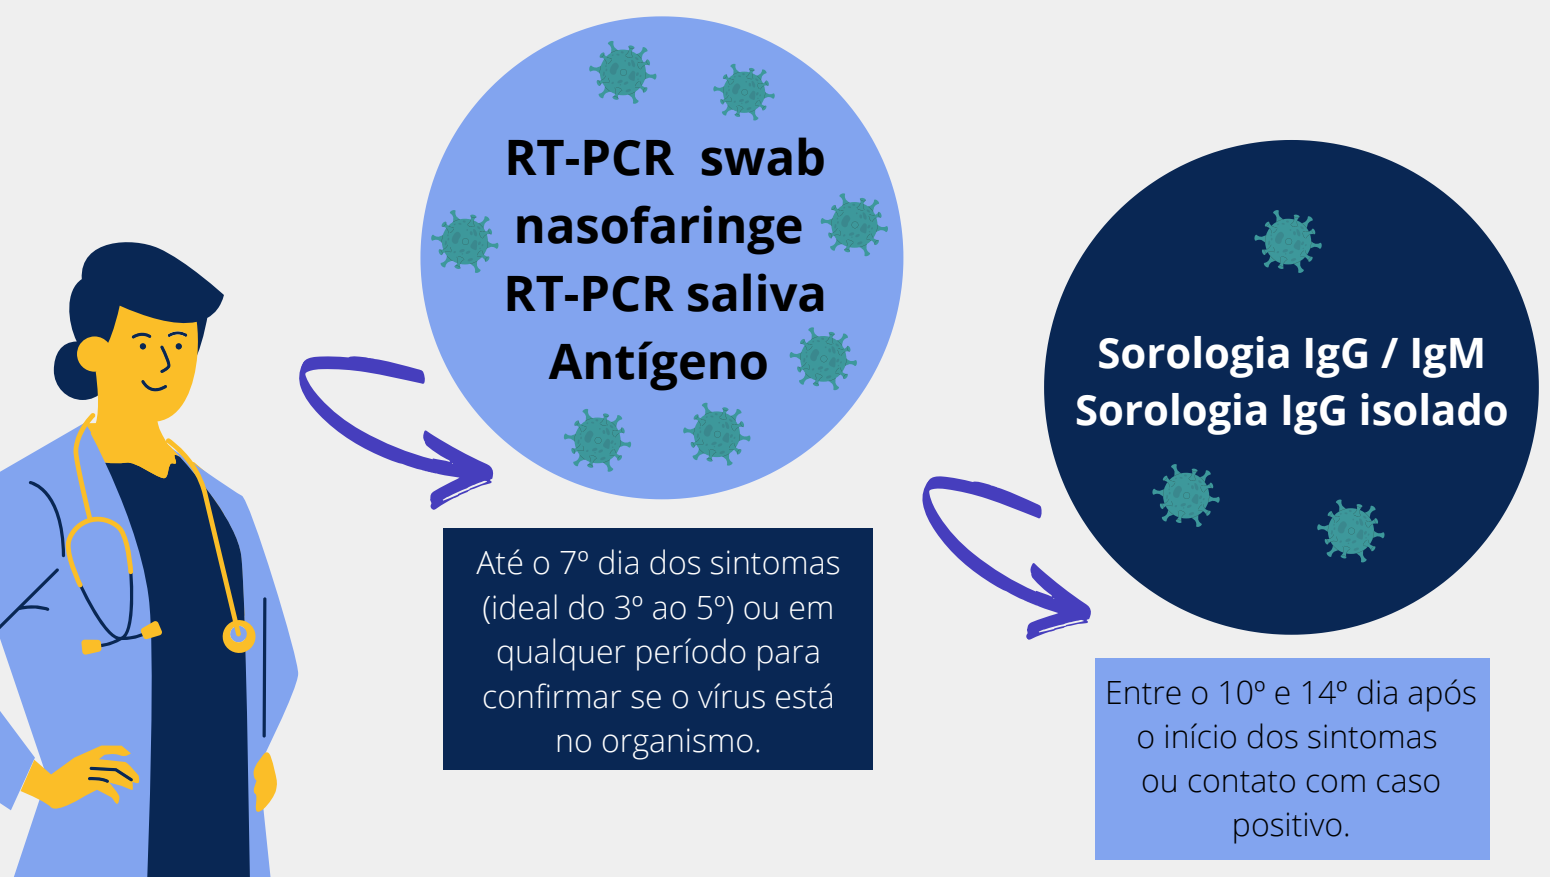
RT-PCR swab nasofaringe RT-PCR saliva Antígeno

Até o 7º dia dos sintomas (ideal do 3º ao 5º) ou em qualquer período para confirmar se o vírus está no organismo.

Sorologia IgG / IgM Sorologia IgG isolado

Entre o 10º e 14º dia após o início dos sintomas ou contato com caso positivo.